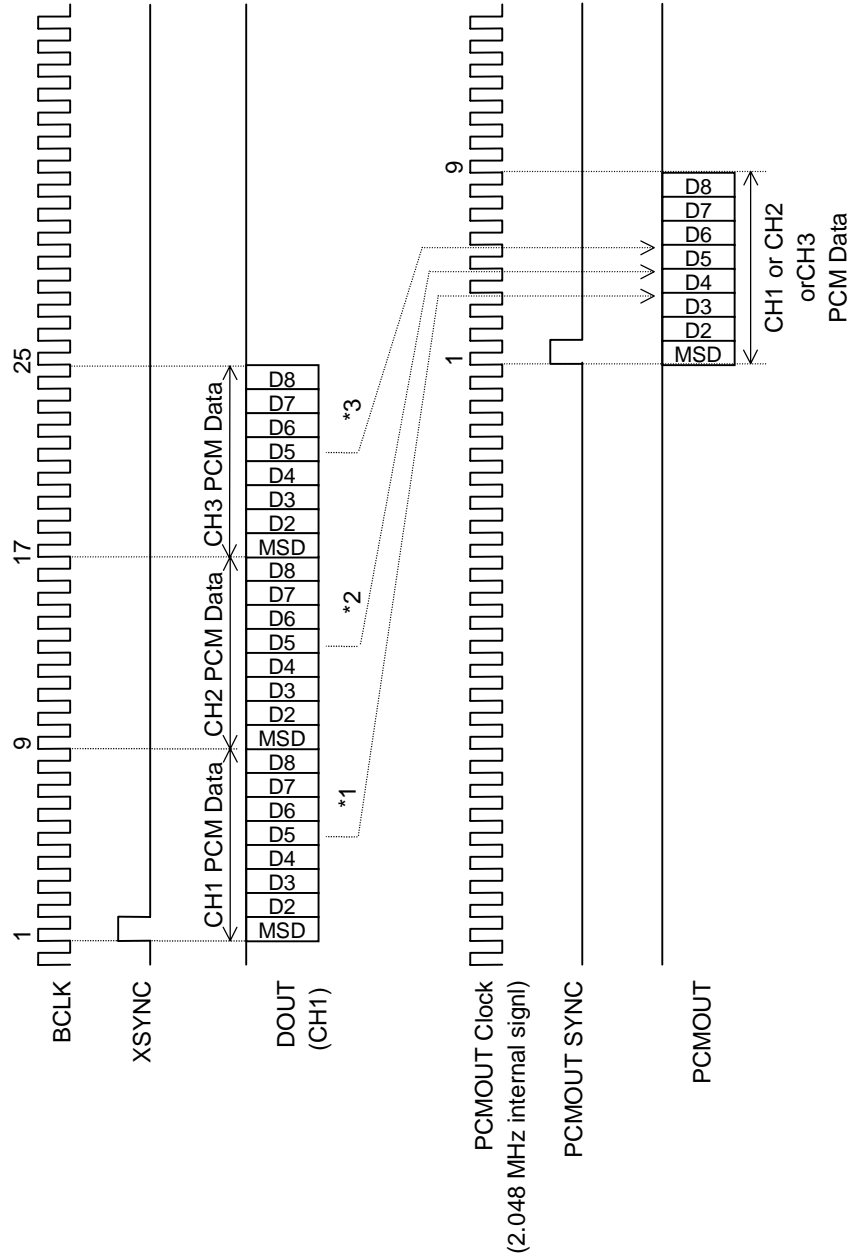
BCLK

XSYNC

DOUT
(CH1)

PCMOUT Clock
(2.048 MHz internal signl)

PCMOUT SYNC

PCMOUT

1

9

17

25

MSD
D2
D3
D4
D5
D6
D7
D8

CH1 PCM Data

MSD
D2
D3
D4
D5
D6
D7
D8

CH2 PCM Data

MSD
D2
D3
D4
D5
D6
D7
D8

CH3 PCM Data

*1

*2

*3

1

9

MSD
D2
D3
D4
D5
D6
D7
D8

CH1 or CH2
orCH3
PCM Data